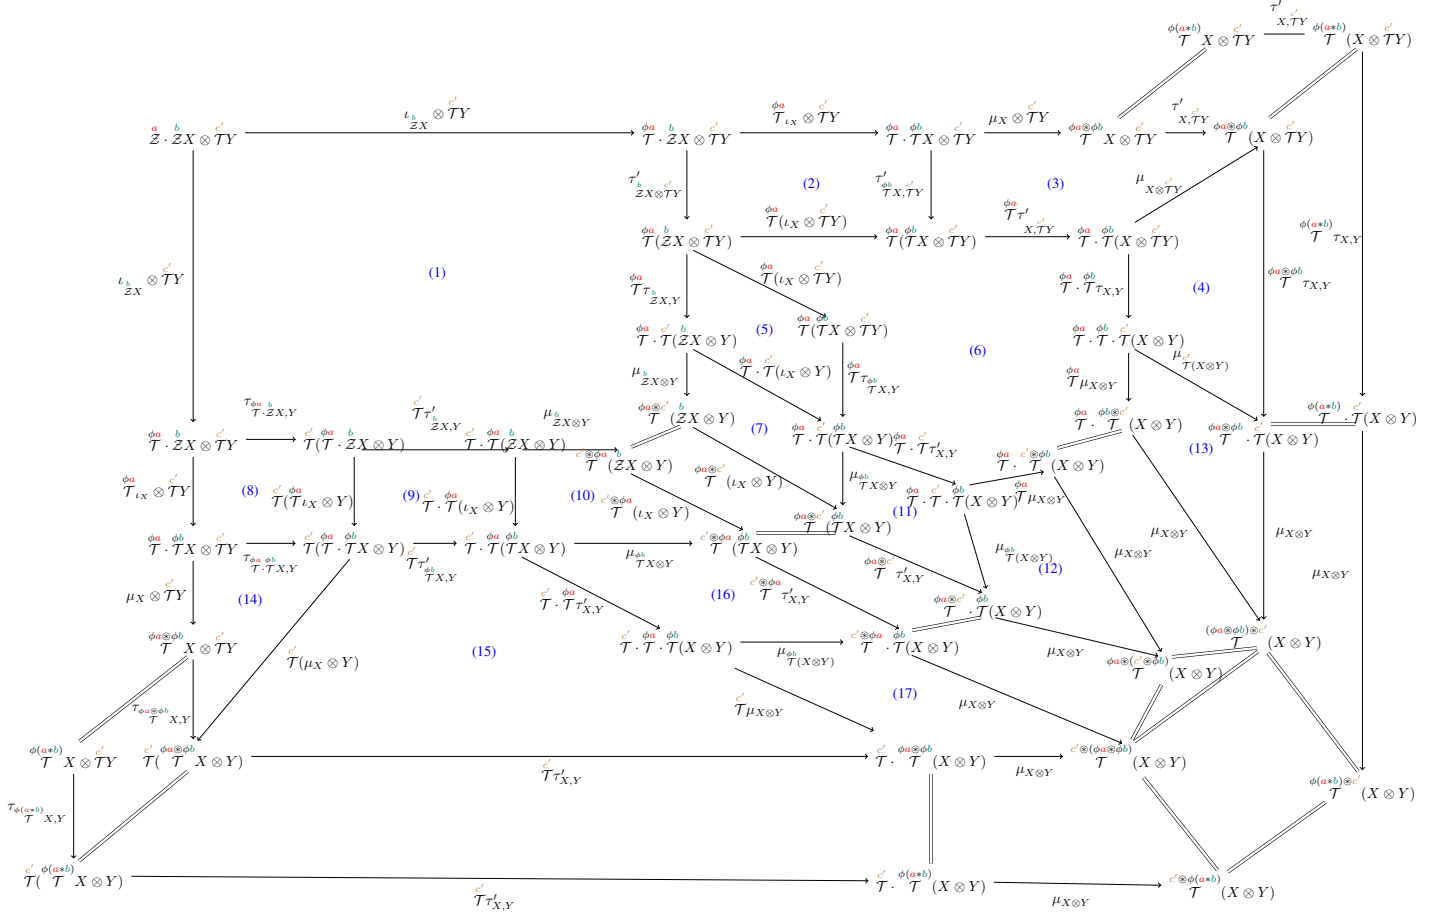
$\overset{\phi(a*b)}{\mathcal{T}} X \otimes \overset{c'}{\mathcal{T}} Y$ $\tau'_{X,\mathcal{T}Y}$ $\overset{\phi(a*b)}{\mathcal{T}} (X \otimes \overset{c'}{\mathcal{T}} Y)$

$\overset{a}{\mathcal{Z}} \cdot \overset{b}{\mathcal{Z}} X \otimes \overset{c'}{\mathcal{T}} Y$ $\iota_{\overset{b}{\mathcal{Z}} X} \otimes \overset{c'}{\mathcal{T}} Y$ $\overset{\phi a}{\mathcal{T}} \cdot \overset{b}{\mathcal{Z}} X \otimes \overset{c'}{\mathcal{T}} Y$ $\overset{\phi a}{\mathcal{T}}_{\iota_X} \otimes \overset{c'}{\mathcal{T}} Y$ $\overset{\phi a}{\mathcal{T}} \cdot \overset{\phi b}{\mathcal{T}} X \otimes \overset{c'}{\mathcal{T}} Y$ $\mu_X \otimes \overset{c'}{\mathcal{T}} Y$ $\overset{\phi a \circledast \phi b}{\mathcal{T}} X \otimes \overset{c'}{\mathcal{T}} Y$ $\tau'_{X,\mathcal{T}Y}$ $\overset{\phi a \circledast \phi b}{\mathcal{T}} (X \otimes \overset{c'}{\mathcal{T}} Y)$

(1) (2) (3) (4) (5) (6) (7) (8) (9) (10) (11) (12) (13) (14) (15) (16) (17)

$\tau'_{\overset{b}{\mathcal{Z}} X \otimes \overset{c'}{\mathcal{T}} Y}$ $\overset{\phi a}{\mathcal{T}} (\overset{b}{\mathcal{Z}} X \otimes \overset{c'}{\mathcal{T}} Y)$ $\overset{\phi a}{\mathcal{T}} (\iota_X \otimes \overset{c'}{\mathcal{T}} Y)$ $\overset{\phi a}{\mathcal{T}} (\overset{\phi b}{\mathcal{T}} X \otimes \overset{c'}{\mathcal{T}} Y)$ $\overset{\phi a}{\mathcal{T}} \tau'_{X,\mathcal{T}Y}$ $\overset{\phi a}{\mathcal{T}} \cdot \overset{\phi b}{\mathcal{T}} (X \otimes \overset{c'}{\mathcal{T}} Y)$ $\mu_{X \otimes \mathcal{T}Y}$ $\tau'_{\overset{\phi b}{\mathcal{T}} X, \overset{c'}{\mathcal{T}} Y}$

$\iota_{\overset{b}{\mathcal{Z}} X} \otimes \overset{c'}{\mathcal{T}} Y$ $\overset{\phi a}{\mathcal{T}} \tau_{\overset{b}{\mathcal{Z}} X, Y}$ $\overset{\phi a}{\mathcal{T}} (\iota_X \otimes \overset{c'}{\mathcal{T}} Y)$ $\overset{\phi(a*b)}{\mathcal{T}} \tau_{X,Y}$ $\overset{\phi a \circledast \phi b}{\mathcal{T}} \tau_{X,Y}$ $\overset{\phi a}{\mathcal{T}} \cdot \overset{\phi b}{\mathcal{T}} \tau_{X,Y}$

$\overset{\phi a}{\mathcal{T}} \cdot \overset{c'}{\mathcal{T}} (\overset{b}{\mathcal{Z}} X \otimes Y)$ $\overset{\phi a}{\mathcal{T}} (\overset{\phi b}{\mathcal{T}} X \otimes \overset{c'}{\mathcal{T}} Y)$ $\overset{\phi a}{\mathcal{T}} \cdot \overset{\phi b}{\mathcal{T}} \cdot \overset{c'}{\mathcal{T}} (X \otimes Y)$ $\mu_{\overset{c'}{\mathcal{T}}(X \otimes Y)}$ $\mu_{\overset{b}{\mathcal{Z}} X \otimes Y}$ $\overset{\phi a}{\mathcal{T}} \cdot \overset{c'}{\mathcal{T}} (\iota_X \otimes Y)$ $\overset{\phi a}{\mathcal{T}} \tau_{\overset{\phi b}{\mathcal{T}} X, Y}$ $\overset{\phi a}{\mathcal{T}} \mu_{X \otimes Y}$

$\overset{\phi a}{\mathcal{T}} \cdot \overset{b}{\mathcal{Z}} X \otimes \overset{c'}{\mathcal{T}} Y$ $\tau_{\overset{\phi a}{\mathcal{T}} \cdot \overset{b}{\mathcal{Z}} X, Y}$ $\overset{c'}{\mathcal{T}} (\overset{\phi a}{\mathcal{T}} \cdot \overset{b}{\mathcal{Z}} X \otimes Y)$ $\overset{c'}{\mathcal{T}} \tau'_{\overset{b}{\mathcal{Z}} X, Y}$ $\overset{c'}{\mathcal{T}} \cdot \overset{\phi a}{\mathcal{T}} (\overset{b}{\mathcal{Z}} X \otimes Y)$ $\mu_{\overset{b}{\mathcal{Z}} X \otimes Y}$ $\overset{c' \circledast \phi a}{\mathcal{T}} (\overset{b}{\mathcal{Z}} X \otimes Y)$ $\overset{\phi a \circledast c'}{\mathcal{T}} (\overset{b}{\mathcal{Z}} X \otimes Y)$ $\overset{\phi a}{\mathcal{T}} \cdot \overset{c'}{\mathcal{T}} (\overset{\phi b}{\mathcal{T}} X \otimes Y)$ $\overset{\phi a}{\mathcal{T}} \cdot \overset{c'}{\mathcal{T}} \tau'_{X,Y}$ $\overset{\phi a}{\mathcal{T}} \cdot \overset{\phi b \circledast c'}{\mathcal{T}} (X \otimes Y)$ $\overset{\phi a \circledast \phi b}{\mathcal{T}} \cdot \overset{c'}{\mathcal{T}} (X \otimes Y)$ $\overset{\phi(a*b)}{\mathcal{T}} \cdot \overset{c'}{\mathcal{T}} (X \otimes Y)$

$\overset{\phi a}{\mathcal{T}}_{\iota_X} \otimes \overset{c'}{\mathcal{T}} Y$ $\overset{c'}{\mathcal{T}} (\overset{\phi a}{\mathcal{T}}_{\iota_X} \otimes Y)$ $\overset{c'}{\mathcal{T}} \cdot \overset{\phi a}{\mathcal{T}} (\iota_X \otimes Y)$ $\overset{c' \circledast \phi a}{\mathcal{T}} (\iota_X \otimes Y)$ $\overset{\phi a \circledast c'}{\mathcal{T}} (\iota_X \otimes Y)$ $\overset{\phi a}{\mathcal{T}} \cdot \overset{c'}{\mathcal{T}} \cdot \overset{\phi b}{\mathcal{T}} (X \otimes Y)$ $\overset{\phi a}{\mathcal{T}} \cdot \overset{c' \circledast \phi b}{\mathcal{T}} (X \otimes Y)$ $\overset{\phi a}{\mathcal{T}} \mu_{X \otimes Y}$ $\mu_{X \otimes Y}$

$\overset{\phi a}{\mathcal{T}} \cdot \overset{\phi b}{\mathcal{T}} X \otimes \overset{c'}{\mathcal{T}} Y$ $\tau_{\overset{\phi a}{\mathcal{T}} \cdot \overset{\phi b}{\mathcal{T}} X, Y}$ $\overset{c'}{\mathcal{T}} (\overset{\phi a}{\mathcal{T}} \cdot \overset{\phi b}{\mathcal{T}} X \otimes Y)$ $\overset{c'}{\mathcal{T}} \tau'_{\overset{\phi b}{\mathcal{T}} X, Y}$ $\overset{c'}{\mathcal{T}} \cdot \overset{\phi a}{\mathcal{T}} (\overset{\phi b}{\mathcal{T}} X \otimes Y)$ $\mu_{\overset{\phi b}{\mathcal{T}} X \otimes Y}$ $\overset{c' \circledast \phi a}{\mathcal{T}} (\overset{\phi b}{\mathcal{T}} X \otimes Y)$ $\overset{\phi a \circledast c'}{\mathcal{T}} (\overset{\phi b}{\mathcal{T}} X \otimes Y)$ $\overset{\phi a \circledast c'}{\mathcal{T}} \tau'_{X,Y}$ $\mu_{\overset{\phi b}{\mathcal{T}}(X \otimes Y)}$ $\overset{\phi a \circledast c'}{\mathcal{T}} \cdot \overset{\phi b}{\mathcal{T}} (X \otimes Y)$ $\mu_{X \otimes Y}$ $\mu_{X \otimes Y}$ $\mu_{X \otimes Y}$

$\mu_X \otimes \overset{c'}{\mathcal{T}} Y$ $\overset{c'}{\mathcal{T}} \cdot \overset{\phi a}{\mathcal{T}} \tau'_{X,Y}$ $\overset{c' \circledast \phi a}{\mathcal{T}} \tau'_{X,Y}$ $\overset{(\phi a \circledast \phi b) \circledast c'}{\mathcal{T}} (X \otimes Y)$

$\overset{\phi a \circledast \phi b}{\mathcal{T}} X \otimes \overset{c'}{\mathcal{T}} Y$ $\overset{c'}{\mathcal{T}} (\mu_X \otimes Y)$ $\overset{c'}{\mathcal{T}} \cdot \overset{\phi a}{\mathcal{T}} \cdot \overset{\phi b}{\mathcal{T}} (X \otimes Y)$ $\mu_{\overset{\phi b}{\mathcal{T}}(X \otimes Y)}$ $\overset{c' \circledast \phi a}{\mathcal{T}} \cdot \overset{\phi b}{\mathcal{T}} (X \otimes Y)$ $\mu_{X \otimes Y}$ $\overset{\phi a \circledast (c' \circledast \phi b)}{\mathcal{T}} (X \otimes Y)$

$\tau_{\overset{\phi a \circledast \phi b}{\mathcal{T}} X, Y}$ $\overset{c'}{\mathcal{T}} \mu_{X \otimes Y}$ $\mu_{X \otimes Y}$

$\overset{\phi(a*b)}{\mathcal{T}} X \otimes \overset{c'}{\mathcal{T}} Y$ $\overset{c'}{\mathcal{T}} (\overset{\phi a \circledast \phi b}{\mathcal{T}} X \otimes Y)$ $\overset{c'}{\mathcal{T}} \tau'_{X,Y}$ $\overset{c'}{\mathcal{T}} \cdot \overset{\phi a \circledast \phi b}{\mathcal{T}} (X \otimes Y)$ $\mu_{X \otimes Y}$ $\overset{c' \circledast (\phi a \circledast \phi b)}{\mathcal{T}} (X \otimes Y)$ $\overset{\phi(a*b) \circledast c'}{\mathcal{T}} (X \otimes Y)$

$\tau_{\overset{\phi(a*b)}{\mathcal{T}} X, Y}$

$\overset{c'}{\mathcal{T}} (\overset{\phi(a*b)}{\mathcal{T}} X \otimes Y)$ $\overset{c'}{\mathcal{T}} \tau'_{X,Y}$ $\overset{c'}{\mathcal{T}} \cdot \overset{\phi(a*b)}{\mathcal{T}} (X \otimes Y)$ $\mu_{X \otimes Y}$ $\overset{c' \circledast \phi(a*b)}{\mathcal{T}} (X \otimes Y)$